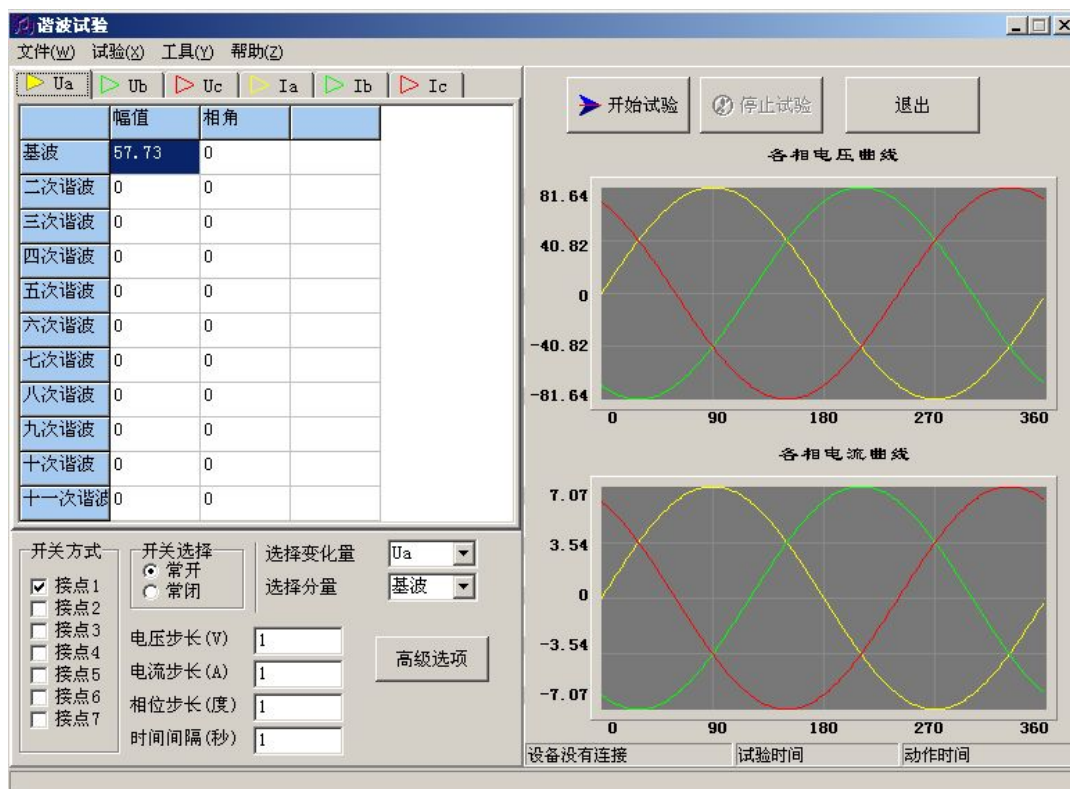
谐波试验

文件(W) 试验(X) 工具(Y) 帮助(Z)

Ua | Ub | Uc | Ia | Ib | Ic

| | 幅值 | 相角 | |
|---|---|---|---|
| 基波 | 57.73 | 0 | |
| 二次谐波 | 0 | 0 | |
| 三次谐波 | 0 | 0 | |
| 四次谐波 | 0 | 0 | |
| 五次谐波 | 0 | 0 | |
| 六次谐波 | 0 | 0 | |
| 七次谐波 | 0 | 0 | |
| 八次谐波 | 0 | 0 | |
| 九次谐波 | 0 | 0 | |
| 十次谐波 | 0 | 0 | |
| 十一次谐波 | 0 | 0 | |

开始试验 停止试验 退出

各相电压曲线

81.64
40.82
0
-40.82
-81.64
0 90 180 270 360

各相电流曲线

7.07
3.54
0
-3.54
-7.07
0 90 180 270 360

开关方式
接点1
接点2
接点3
接点4
接点5
接点6
接点7

开关选择
常开
常闭

选择变化量 Ua
选择分量 基波

电压步长(V) 1
电流步长(A) 1
相位步长(度) 1
时间间隔(秒) 1

高级选项

设备没有连接 试验时间 动作时间